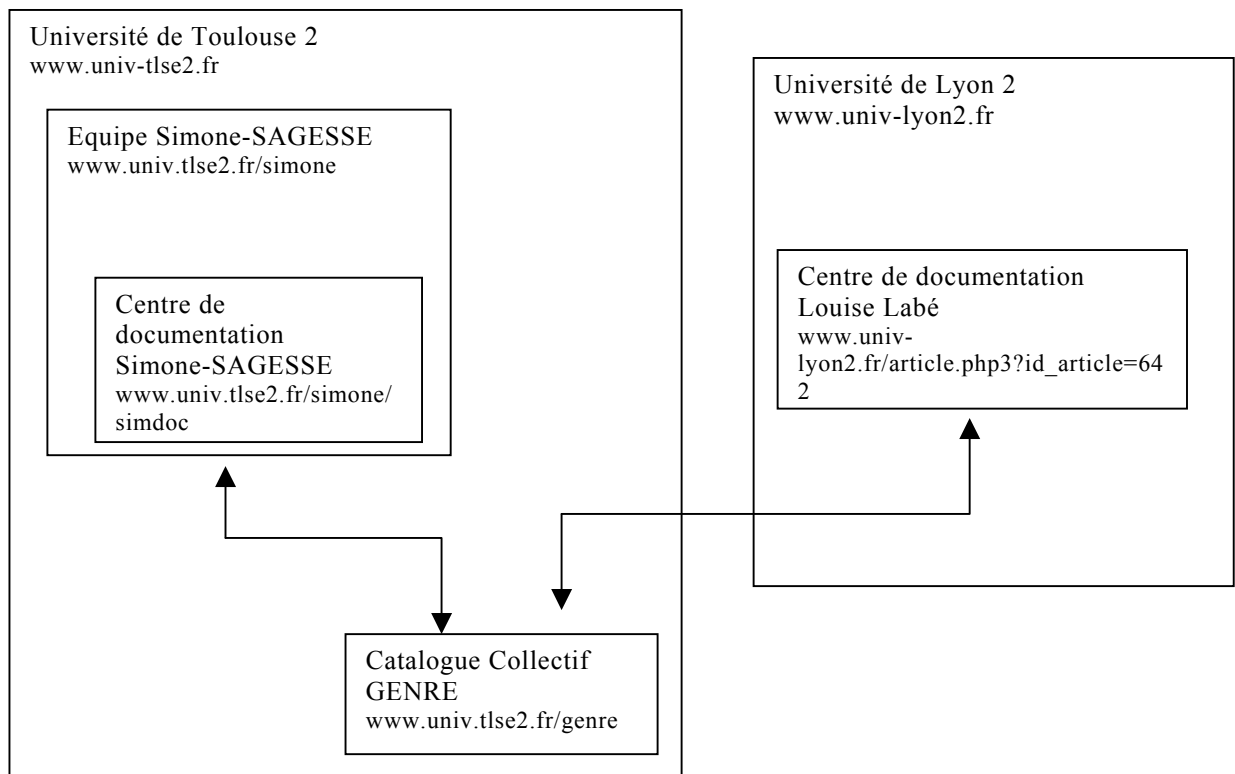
Université de Toulouse 2
www.univ-tlse2.fr

Equipe Simone-SAGESSE
www.univ.tlse2.fr/simone

Centre de documentation Simone-SAGESSE
www.univ.tlse2.fr/simone/simdoc

Université de Lyon 2
www.univ-lyon2.fr

Centre de documentation Louise Labé
www.univ-lyon2.fr/article.php3?id_article=642

Catalogue Collectif GENRE
www.univ.tlse2.fr/genre